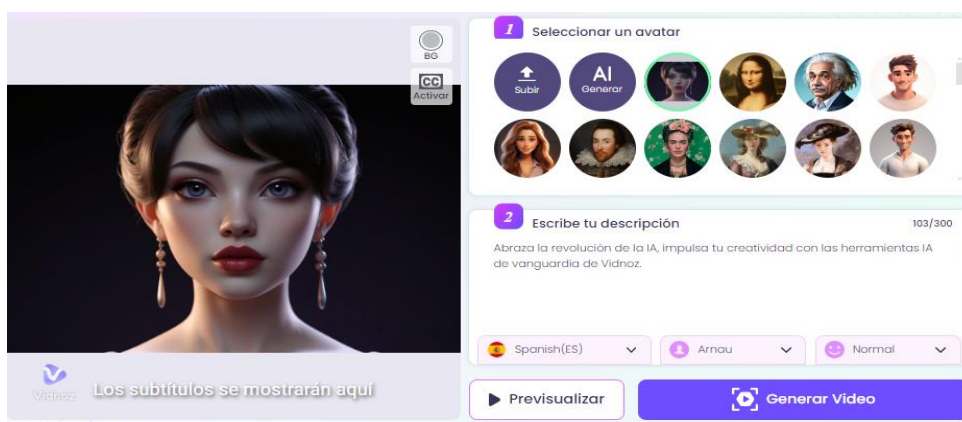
BG

CC
Activar

Vidnoz

Los subtítulos se mostrarán aquí

1 Seleccionar un avatar

Subir

AI
Generar

2 Escribe tu descripción

103/300

Abraza la revolución de la IA, impulsa tu creatividad con las herramientas IA de vanguardia de Vidnoz.

Spanish(ES)

Arnau

Normal

Previsualizar

Generar Video